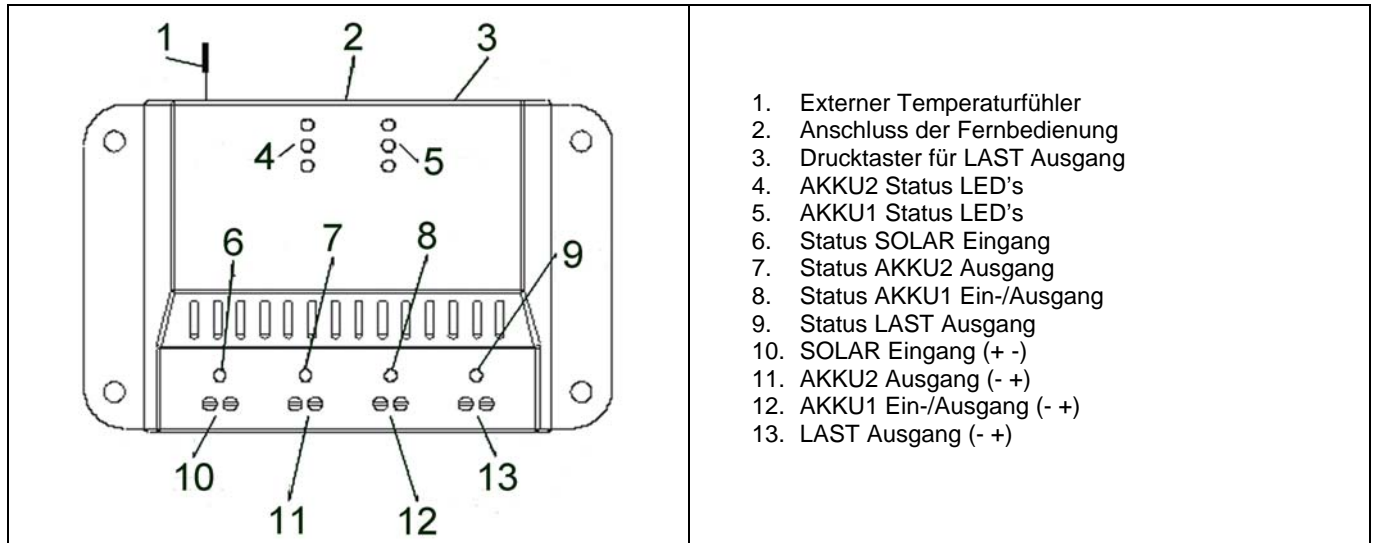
1 2 3

4 5

6 7 8 9

10 11 12 13

1. Externer Temperaturfühler
2. Anschluss der Fernbedienung
3. Drucktaster für LAST Ausgang
4. AKKU2 Status LED's
5. AKKU1 Status LED's
6. Status SOLAR Eingang
7. Status AKKU2 Ausgang
8. Status AKKU1 Ein-/Ausgang
9. Status LAST Ausgang
10. SOLAR Eingang (+ -)
11. AKKU2 Ausgang (- +)
12. AKKU1 Ein-/Ausgang (- +)
13. LAST Ausgang (- +)